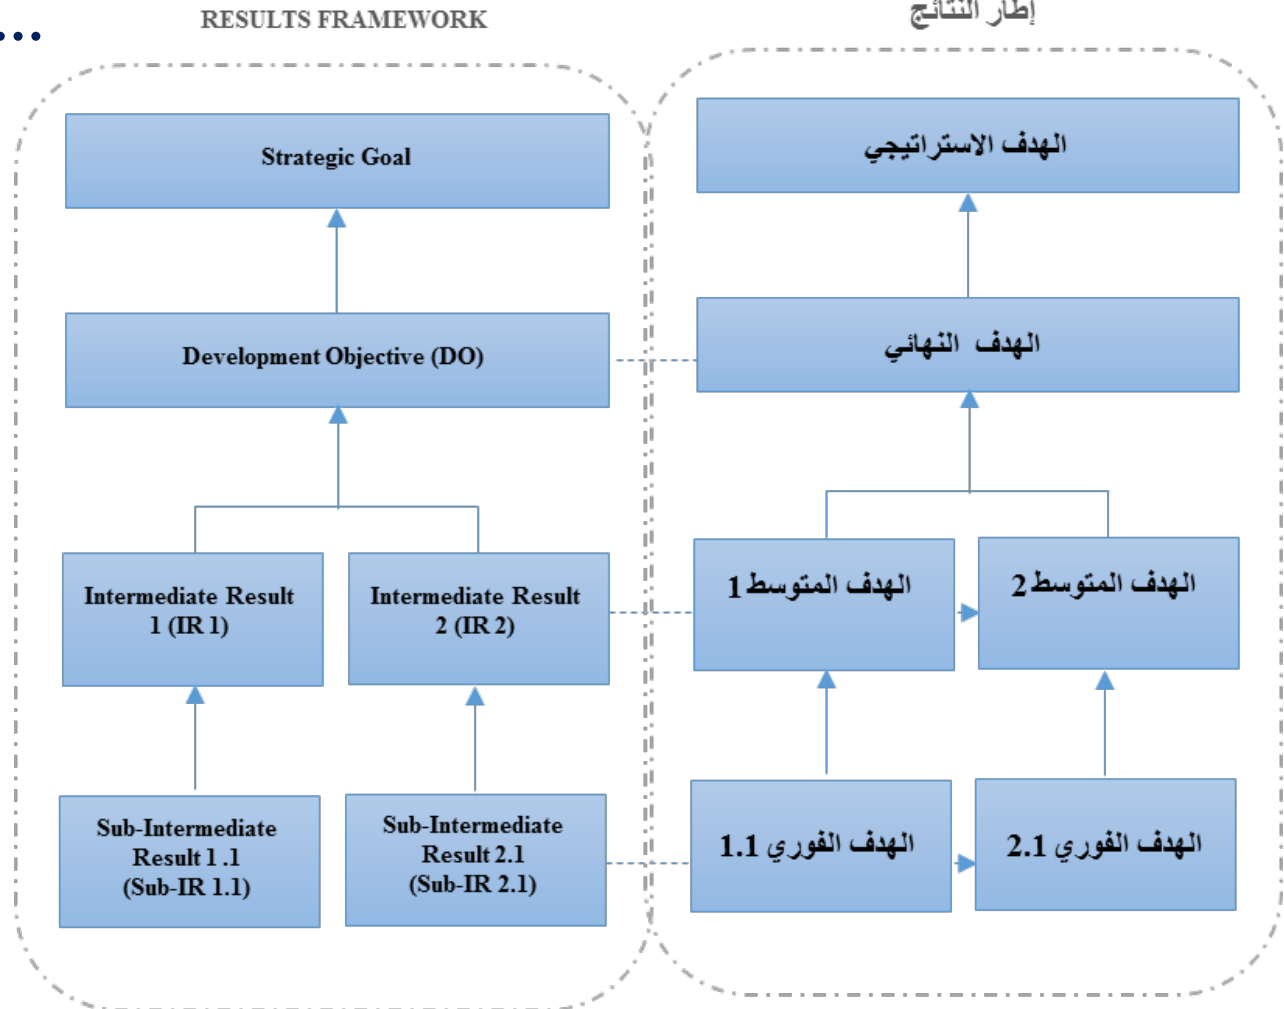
RESULTS FRAMEWORK

Strategic Goal

Development Objective (DO)

Intermediate Result 1 (IR 1)

Intermediate Result 2 (IR 2)

Sub-Intermediate Result 1 .1 (Sub-IR 1.1)

Sub-Intermediate Result 2.1 (Sub-IR 2.1)

إطار النتائج

الهدف الاستراتيجي

الهدف النهائي

الهدف المتوسط 1

الهدف المتوسط 2

الهدف الفوري 1.1

الهدف الفوري 2.1